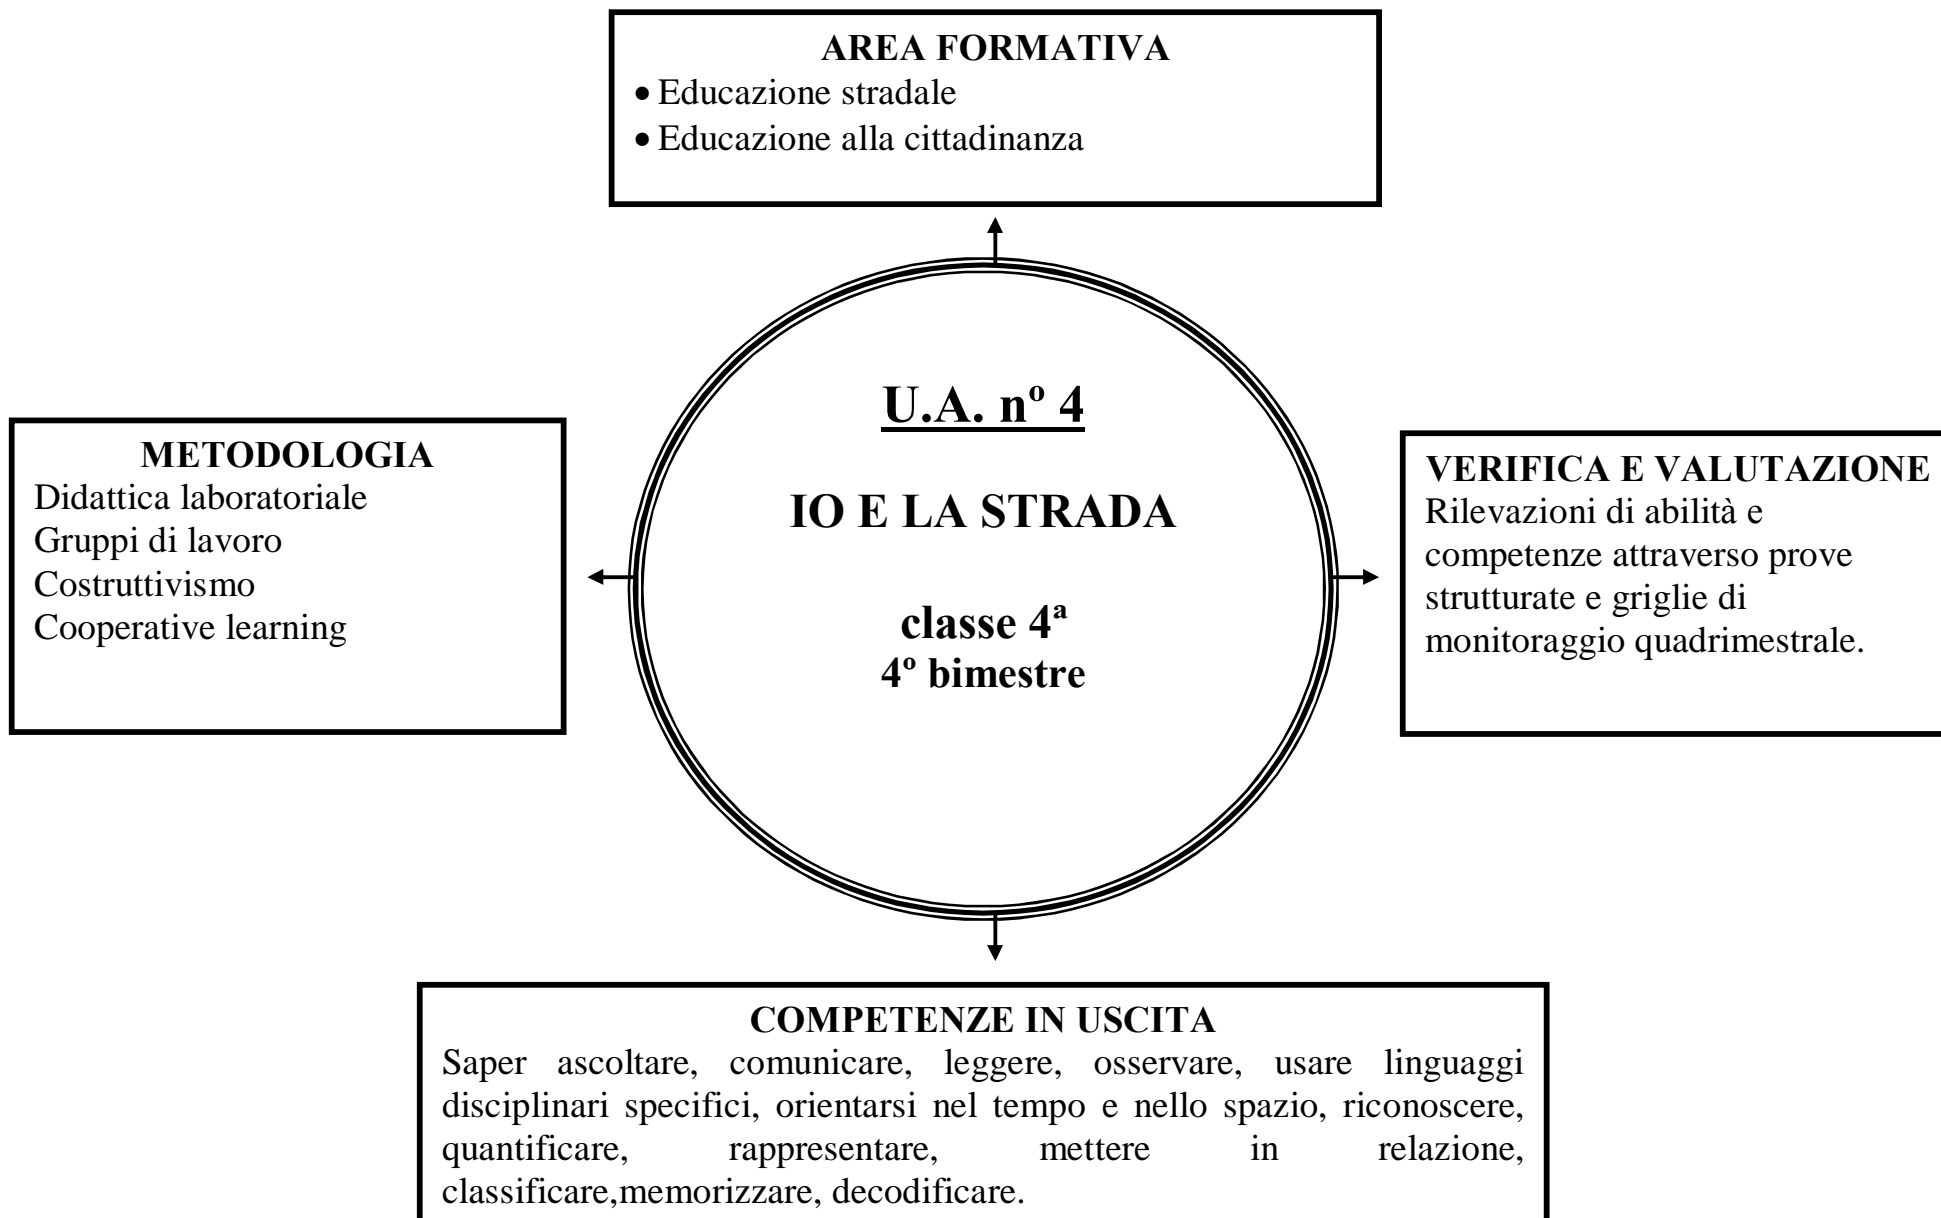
AREA FORMATIVA
• Educazione stradale
• Educazione alla cittadinanza

METODOLOGIA
Didattica laboratoriale
Gruppi di lavoro
Costruttivismo
Cooperative learning

U.A. nº 4

IO E LA STRADA

classe 4ª
4º bimestre

VERIFICA E VALUTAZIONE
Rilevazioni di abilità e competenze attraverso prove strutturate e griglie di monitoraggio quadrimestrale.

COMPETENZE IN USCITA
Saper ascoltare, comunicare, leggere, osservare, usare linguaggi disciplinari specifici, orientarsi nel tempo e nello spazio, riconoscere, quantificare, rappresentare, mettere in relazione, classificare,memorizzare, decodificare.